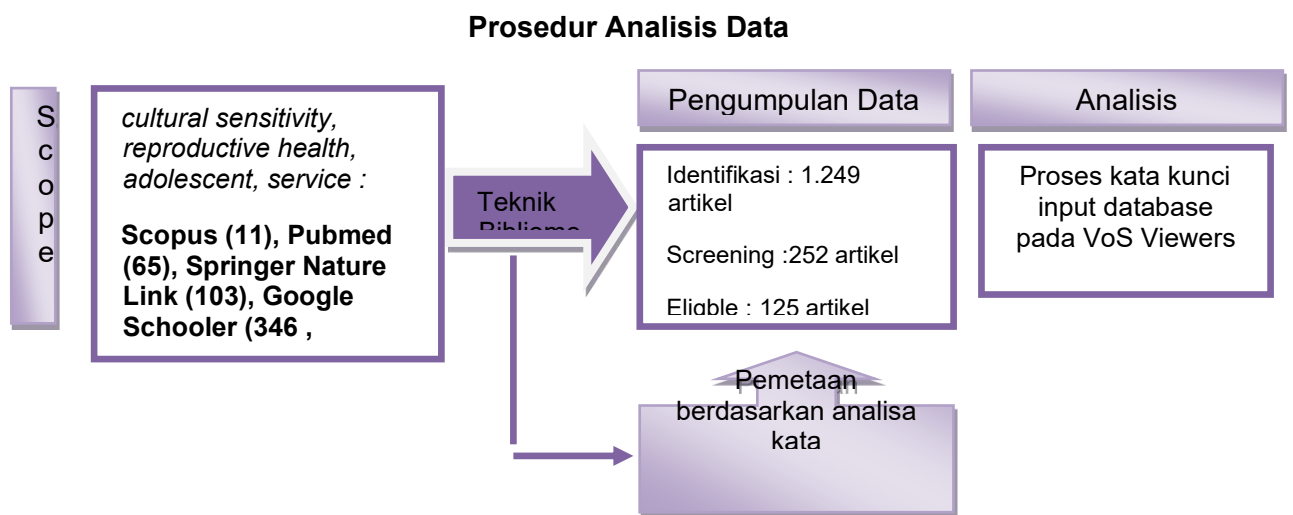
Prosedur Analisis Data

S c o p e

cultural sensitivity, reproductive health, adolescent, service :

Scopus (11), Pubmed (65), Springer Nature Link (103), Google Schooler (346 ,

Teknik Bibliome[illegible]

Pengumpulan Data

Identifikasi : 1.249 artikel

Screening :252 artikel

Eligible : 125 artikel

Analisis

Proses kata kunci input database pada VoS Viewers

Pemetaan berdasarkan analisa kata